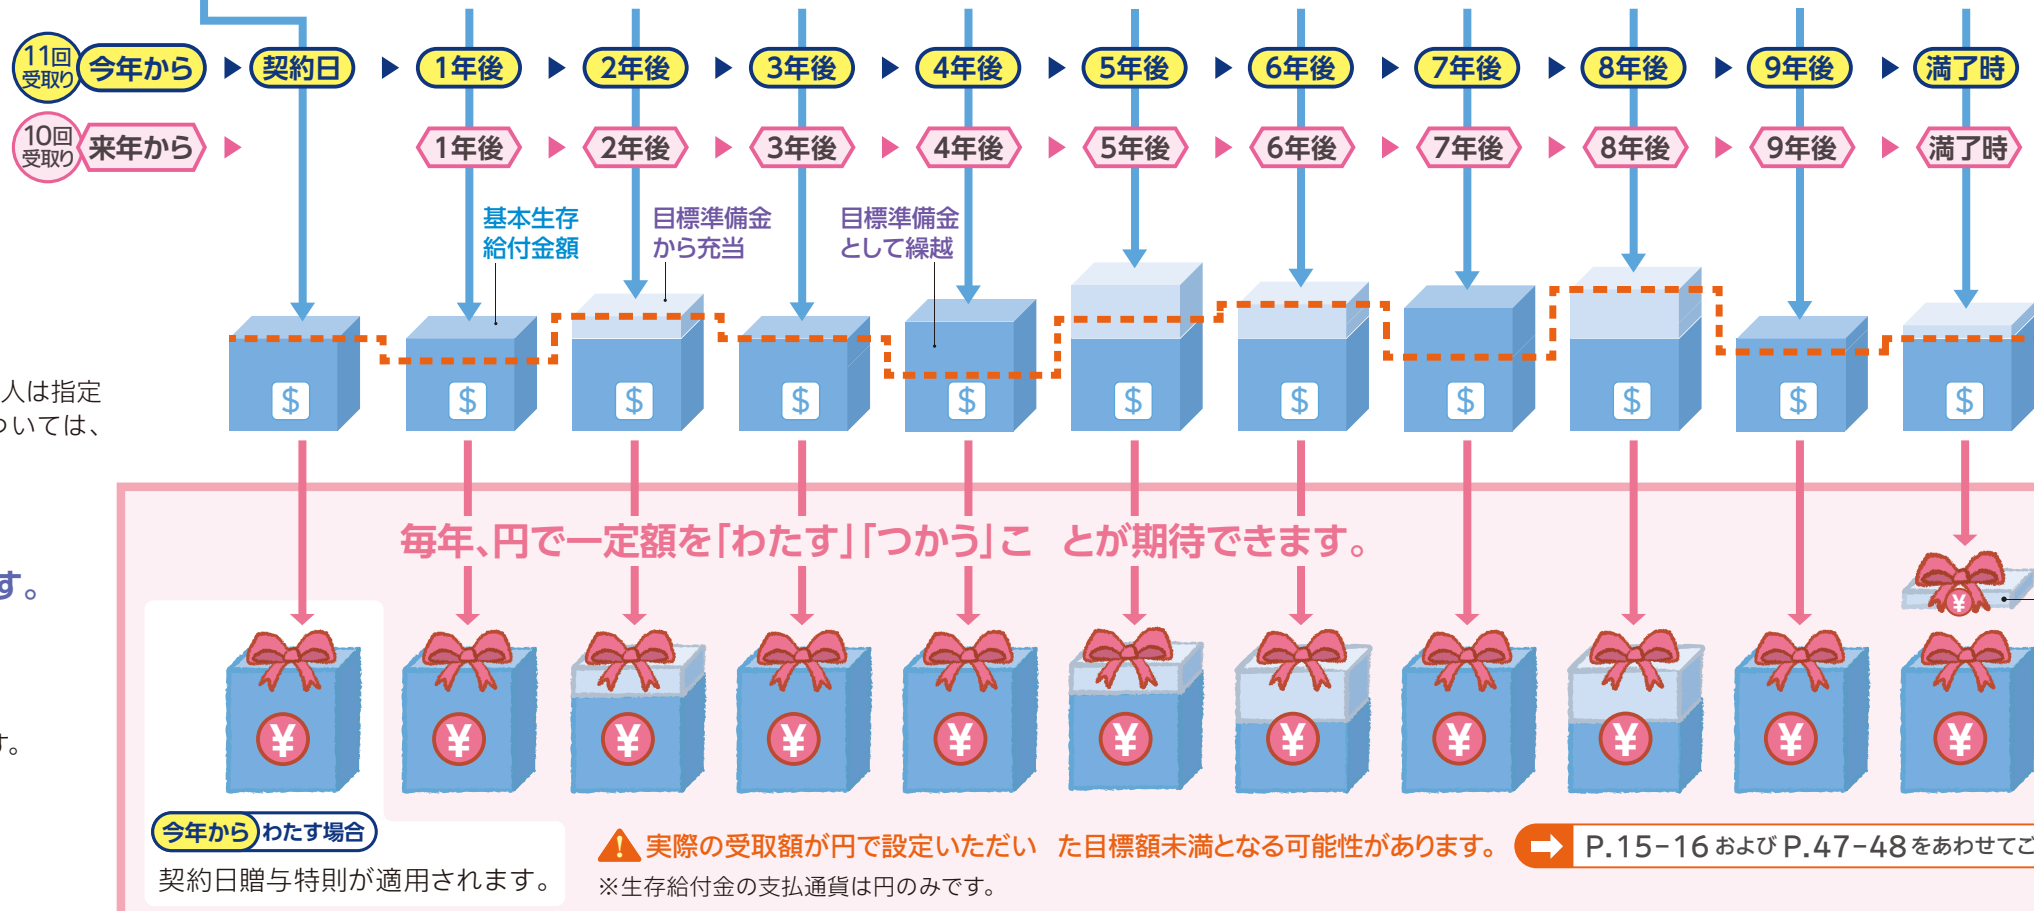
11回受取り 今年から ▶ 契約日 ▶ 1年後 ▶ 2年後 ▶ 3年後 ▶ 4年後 ▶ 5年後 ▶ 6年後 ▶ 7年後 ▶ 8年後 ▶ 9年後 ▶ 満了時

10回受取り 来年から ▶ 1年後 ▶ 2年後 ▶ 3年後 ▶ 4年後 ▶ 5年後 ▶ 6年後 ▶ 7年後 ▶ 8年後 ▶ 9年後 ▶ 満了時

基本生存給付金額

目標準備金から充当

目標準備金として繰越

$ $ $ $ $ $ $ $ $ $ $

人は指定
いては、

す。

す。

毎年、円で一定額を「わたす」「つかう」こ とが期待できます。

¥ ¥ ¥ ¥ ¥ ¥ ¥ ¥ ¥ ¥ ¥ ¥

今年から わたす場合
契約日贈与特則が適用されます。

実際の受取額が円で設定いただい た目標額未満となる可能性があります。
※生存給付金の支払通貨は円のみです。

P.15-16 および P.47-48 をあわせてご